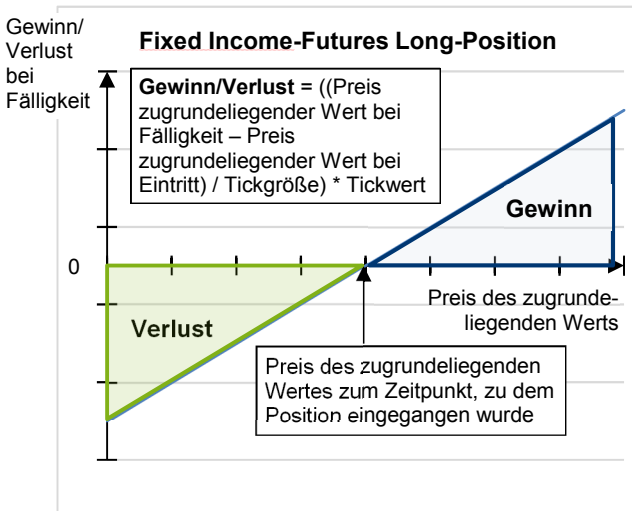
Gewinn/
Verlust
bei
Fälligkeit

Fixed Income-Futures Long-Position

**Gewinn/Verlust** = ((Preis zugrundeliegender Wert bei Fälligkeit – Preis zugrundeliegender Wert bei Eintritt) / Tickgröße) * Tickwert

Gewinn

0

Preis des zugrunde-liegenden Werts

Verlust

Preis des zugrundeliegenden Wertes zum Zeitpunkt, zu dem Position eingegangen wurde